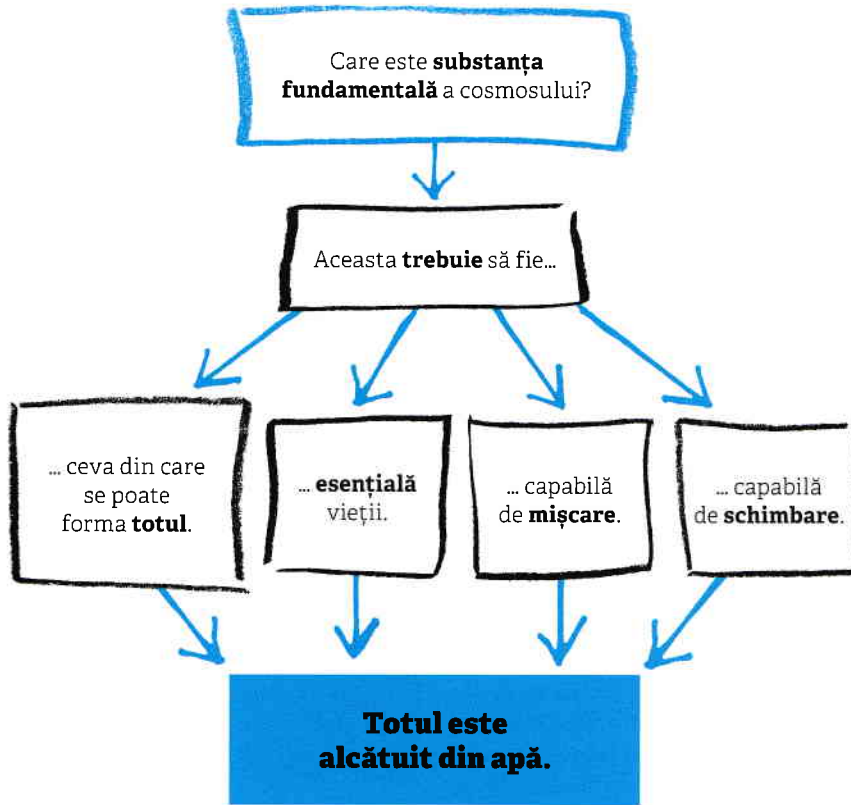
Care este **substanța fundamentală** a cosmosului?

Aceasta **trebuie** să fie...

... ceva din care se poate forma **totul**.

... **esențială** vieții.

... capabilă de **mișcare**.

... capabilă de **schimbare**.

**Totul este alcătuit din apă.**